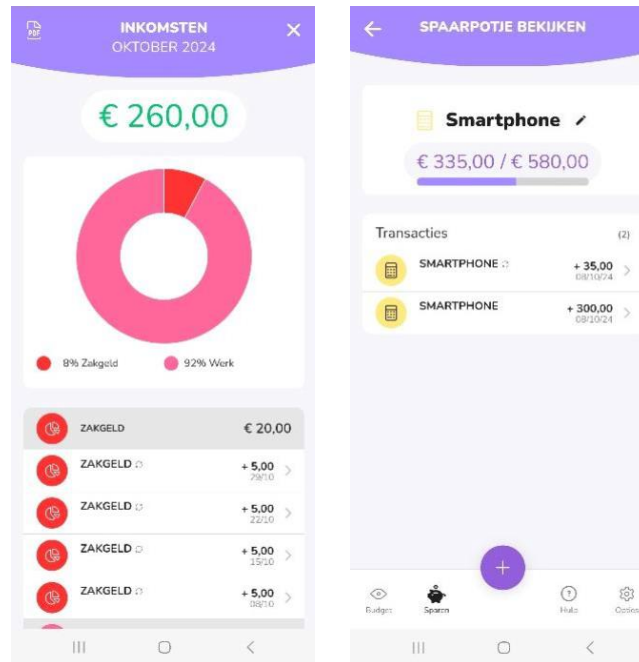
PDF

INKOMSTEN
OKTOBER 2024

€ 260,00

8% Zakgeld

92% Werk

ZAKGELD

€ 20,00

ZAKGELD

+ 5,00
29/10

ZAKGELD

+ 5,00
22/10

ZAKGELD

+ 5,00
15/10

ZAKGELD

+ 5,00
08/10

SPAARPOTJE BEKIJKEN

Smartphone

€ 335,00 / € 580,00

Transacties

(2)

SMARTPHONE

+ 35,00
08/10/24

SMARTPHONE

+ 300,00
08/10/24

Budget

Sparen

Hulp

Opties